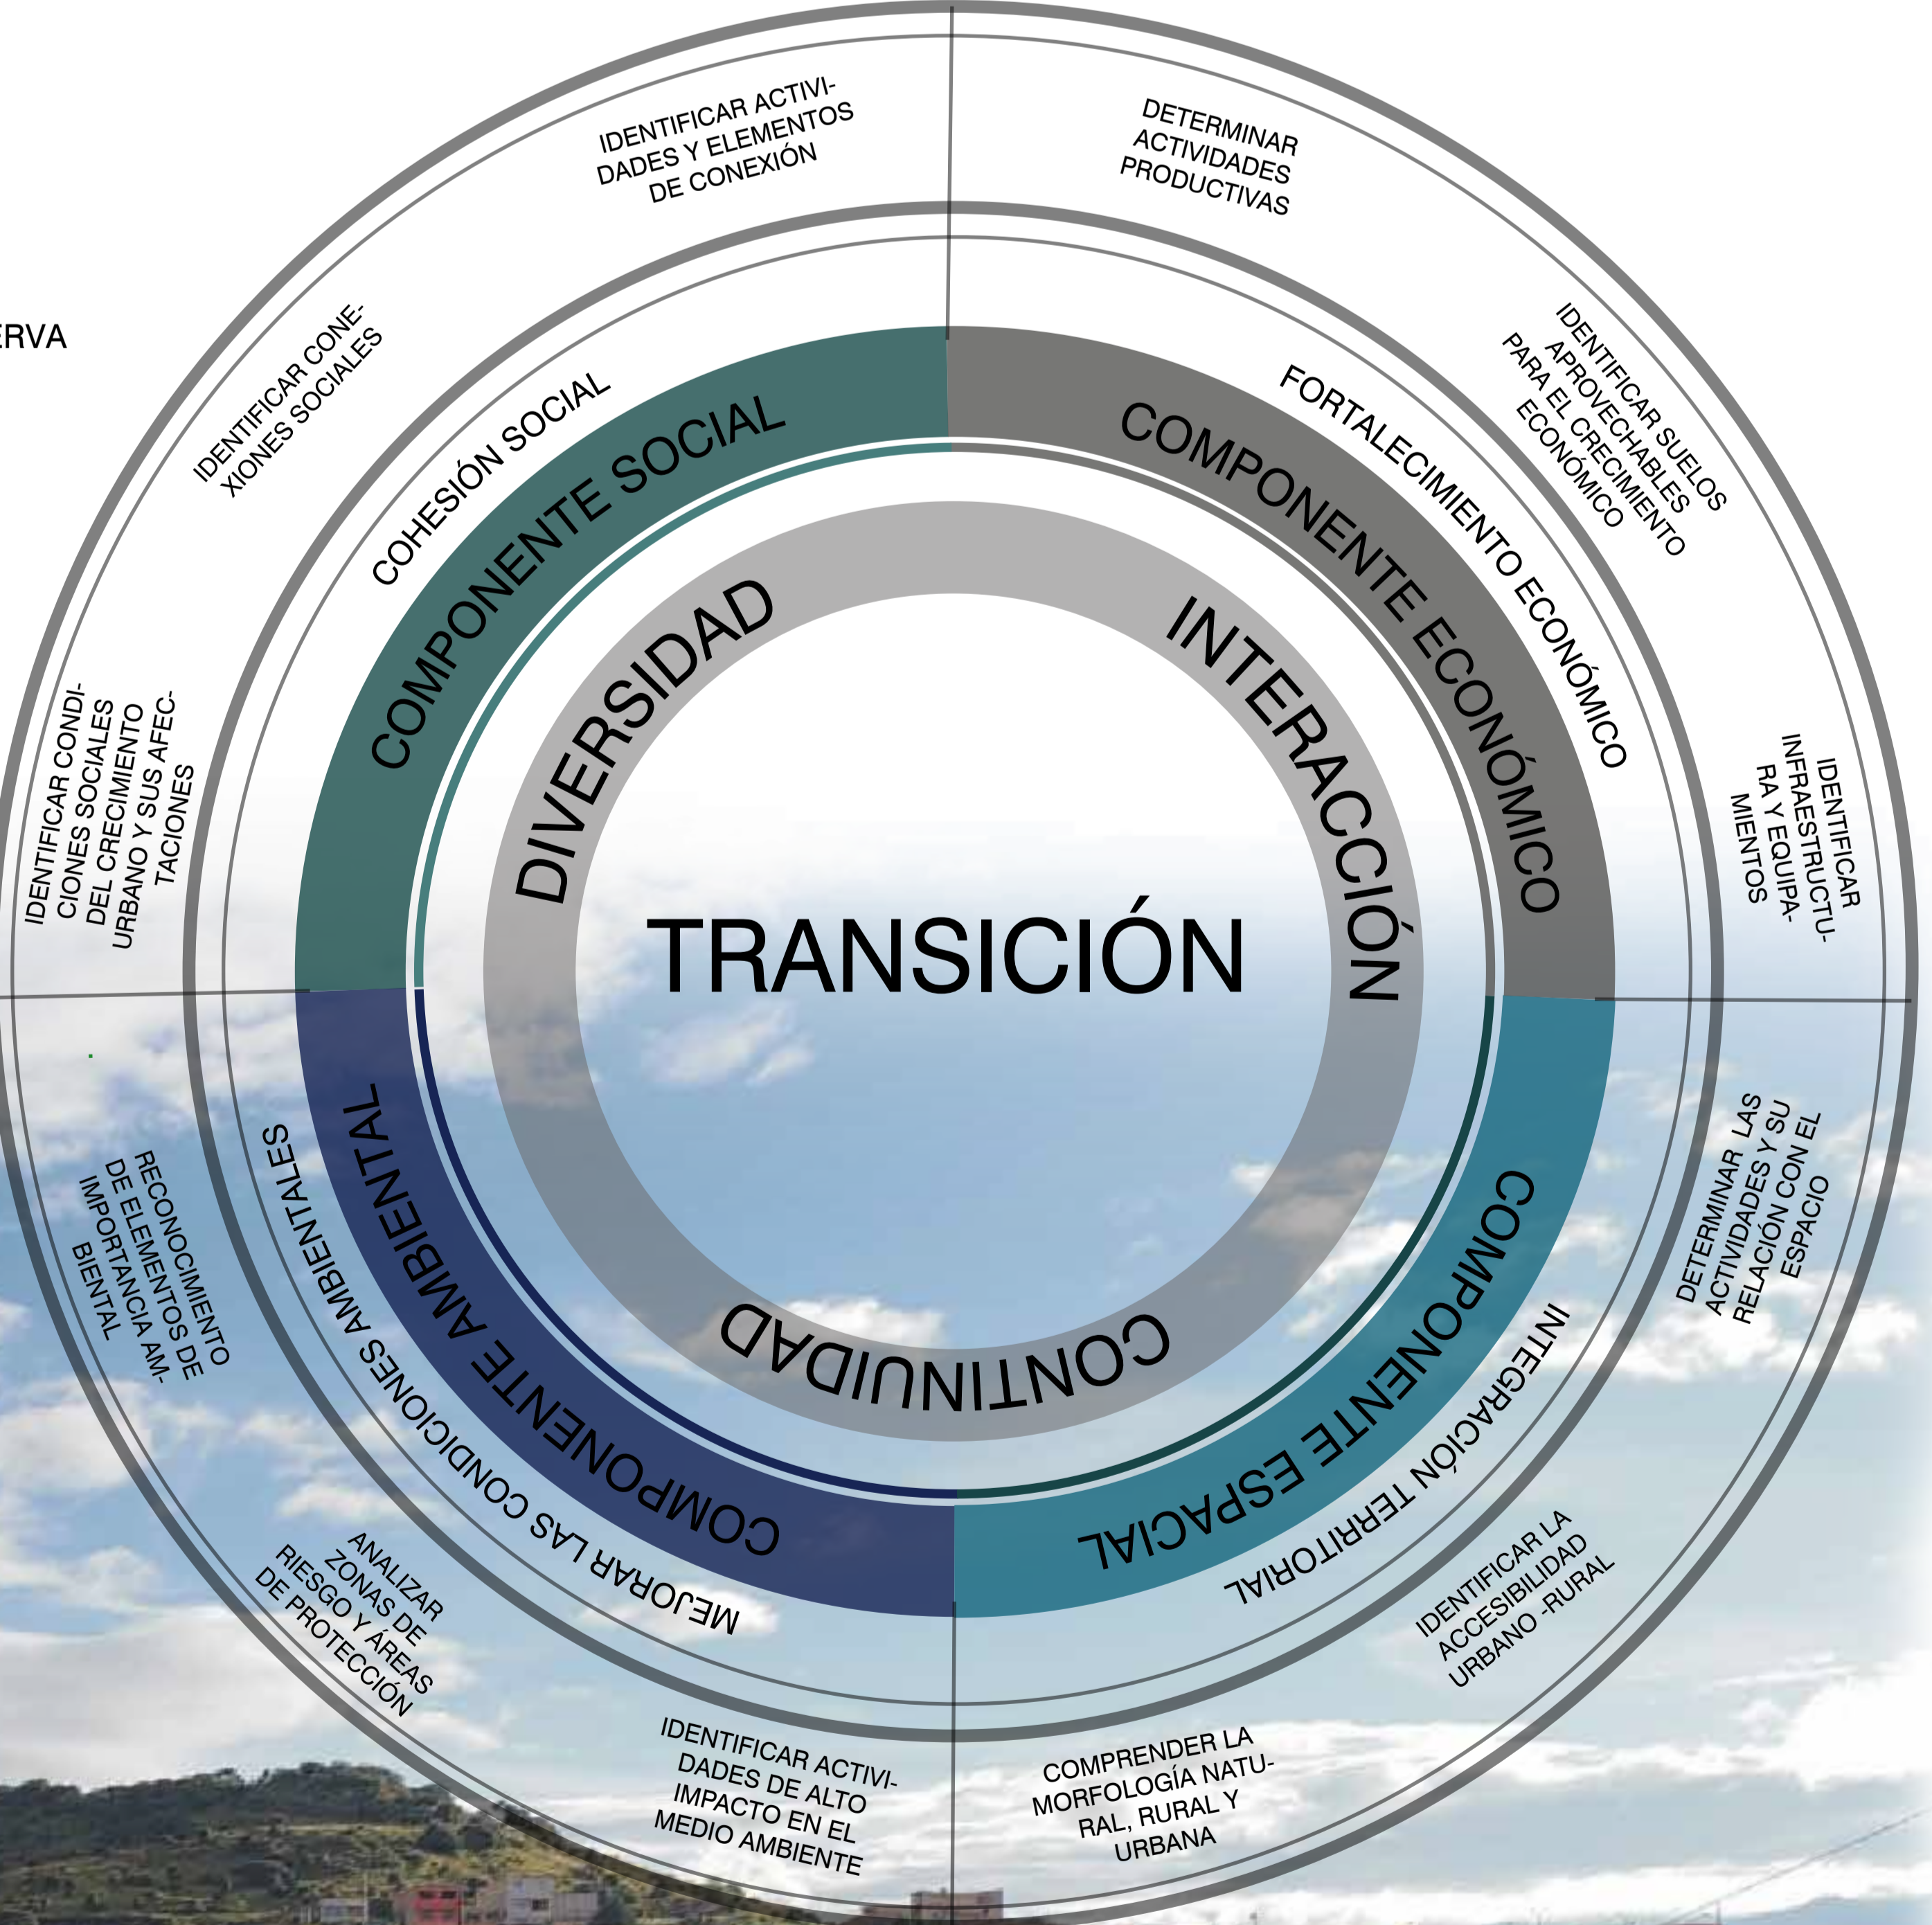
ERVA

IDENTIFICAR ACTIVIDADES Y ELEMENTOS DE CONEXIÓN

DETERMINAR ACTIVIDADES PRODUCTIVAS

IDENTIFICAR CONEXIONES SOCIALES

COHESIÓN SOCIAL

COMPONENTE SOCIAL

COMPONENTE ECONÓMICO

FORTALECIMIENTO ECONÓMICO

IDENTIFICAR SUELOS APROVECHABLES PARA EL CRECIMIENTO ECONÓMICO

IDENTIFICAR CONDICIONES SOCIALES DEL CRECIMIENTO URBANO Y SUS AFECTACIONES

DIVERSIDAD

INTERACCIÓN

IDENTIFICAR INFRAESTRUCTURA Y EQUIPAMIENTOS

TRANSICIÓN

CONTINUIDAD

COMPONENTE AMBIENTAL

MEJORAR LAS CONDICIONES AMBIENTALES

COMPONENTE ESPACIAL

INTEGRACIÓN TERRITORIAL

RECONOCIMIENTO DE ELEMENTOS DE IMPORTANCIA AMBIENTAL

DETERMINAR LAS ACTIVIDADES Y SU RELACIÓN CON EL ESPACIO

ANALIZAR ZONAS DE RIESGO Y ÁREAS DE PROTECCIÓN

IDENTIFICAR LA ACCESIBILIDAD URBANO -RURAL

IDENTIFICAR ACTIVIDADES DE ALTO IMPACTO EN EL MEDIO AMBIENTE

COMPRENDER LA MORFOLOGÍA NATURAL, RURAL Y URBANA